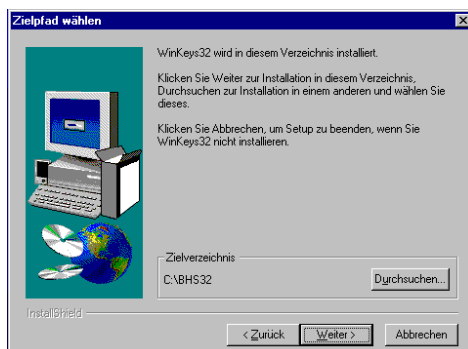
Zielpfad wählen

WinKeys32 wird in diesem Verzeichnis installiert.

Klicken Sie Weiter zur Installation in diesem Verzeichnis, Durchsuchen zur Installation in einem anderen und wählen Sie dieses.

Klicken Sie Abbrechen, um Setup zu beenden, wenn Sie WinKeys32 nicht installieren.

Zielverzeichnis

C:\BHS32

Durchsuchen...

InstallShield

< Zurück

Weiter >

Abbrechen